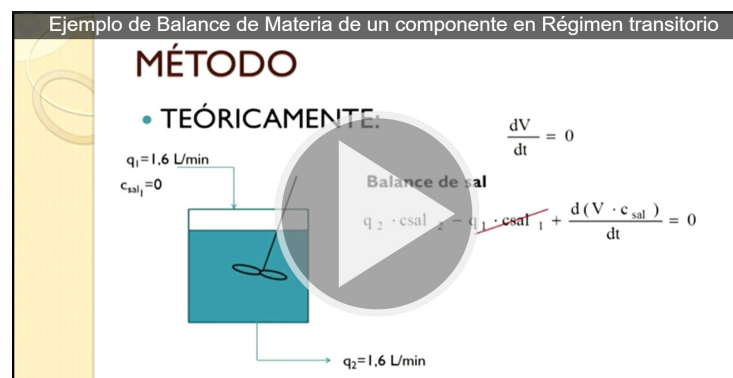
Ejemplo de Balance de Materia de un componente en Régimen transitorio

MÉTODO

• TEÓRICAMENTE:

$\frac{dV}{dt} = 0$

$q_1$=1.6 L/min

$c_{sal_1}$=0

Balance de sal

$q_2 \cdot csal_2 - q_1 \cdot csal_1 + \frac{d(V \cdot c_{sal})}{dt} = 0$

$q_2$=1.6 L/min